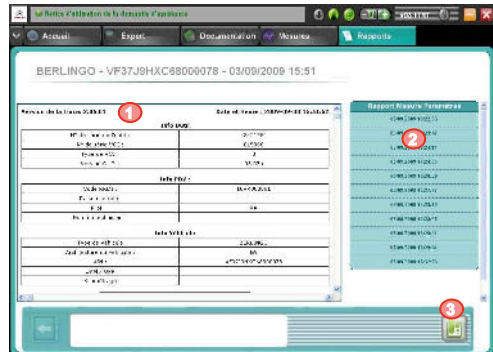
Notice d'utilisation de la demande d'assistance

Accueil

Export

Documentation

Mesures

Rapports

BERLINGO - VF37J9HXC68000078 - 03/09/2009 15:51

1

2

3

Info DIAG

Info PSA

Info Véhicule

Rapport Mesure Paramètres

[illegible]